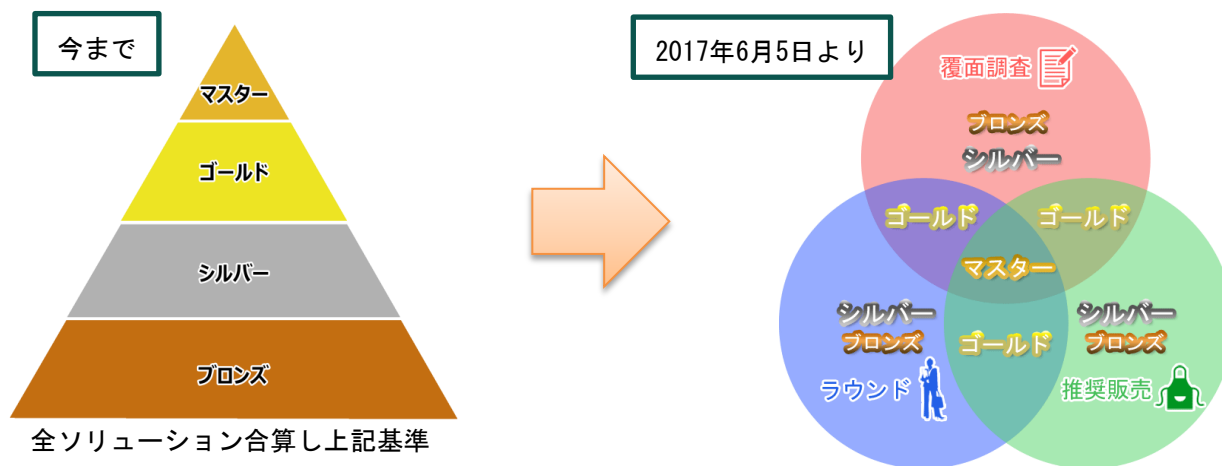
今まで

マスター

ゴールド

シルバー

ブロンズ

全ソリューション合算し上記基準

2017年6月5日より

覆面調査

ブロンズ
シルバー

ゴールド
ゴールド
マスター

シルバー
ブロンズ

ゴールド

シルバー
ブロンズ

ラウンド

推奨販売